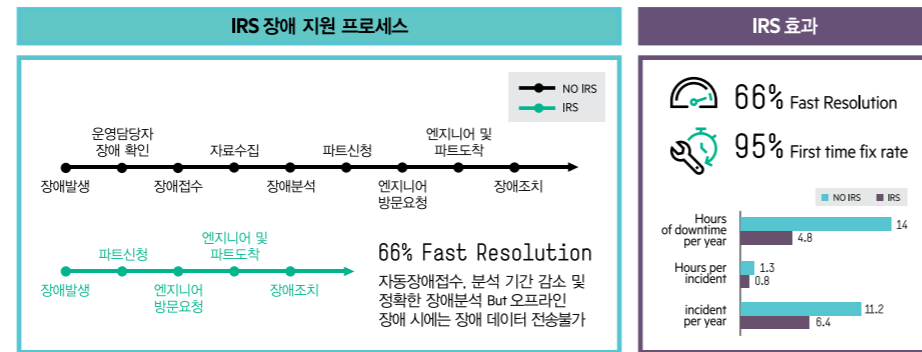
IRS 장애 지원 프로세스

NO IRS
IRS

운영담당자 장애 확인
자료수집
파트신청
엔지니어 및 파트도착
장애발생
장애접수
장애분석
엔지니어 방문요청
장애조치

파트신청
엔지니어 및 파트도착
장애발생
엔지니어 방문요청
장애조치

66% Fast Resolution
자동장애접수, 분석 기간 감소 및 정확한 장애분석 But 오프라인 장애 시에는 장애 데이터 전송불가

IRS 효과

66% Fast Resolution
95% First time fix rate

NO IRS
IRS

| | NO IRS | IRS |
|---|---|---|
| Hours of downtime per year | 14 | 4.8 |
| Hours per incident | 1.3 | 0.8 |
| incident per year | 11.2 | 6.4 |